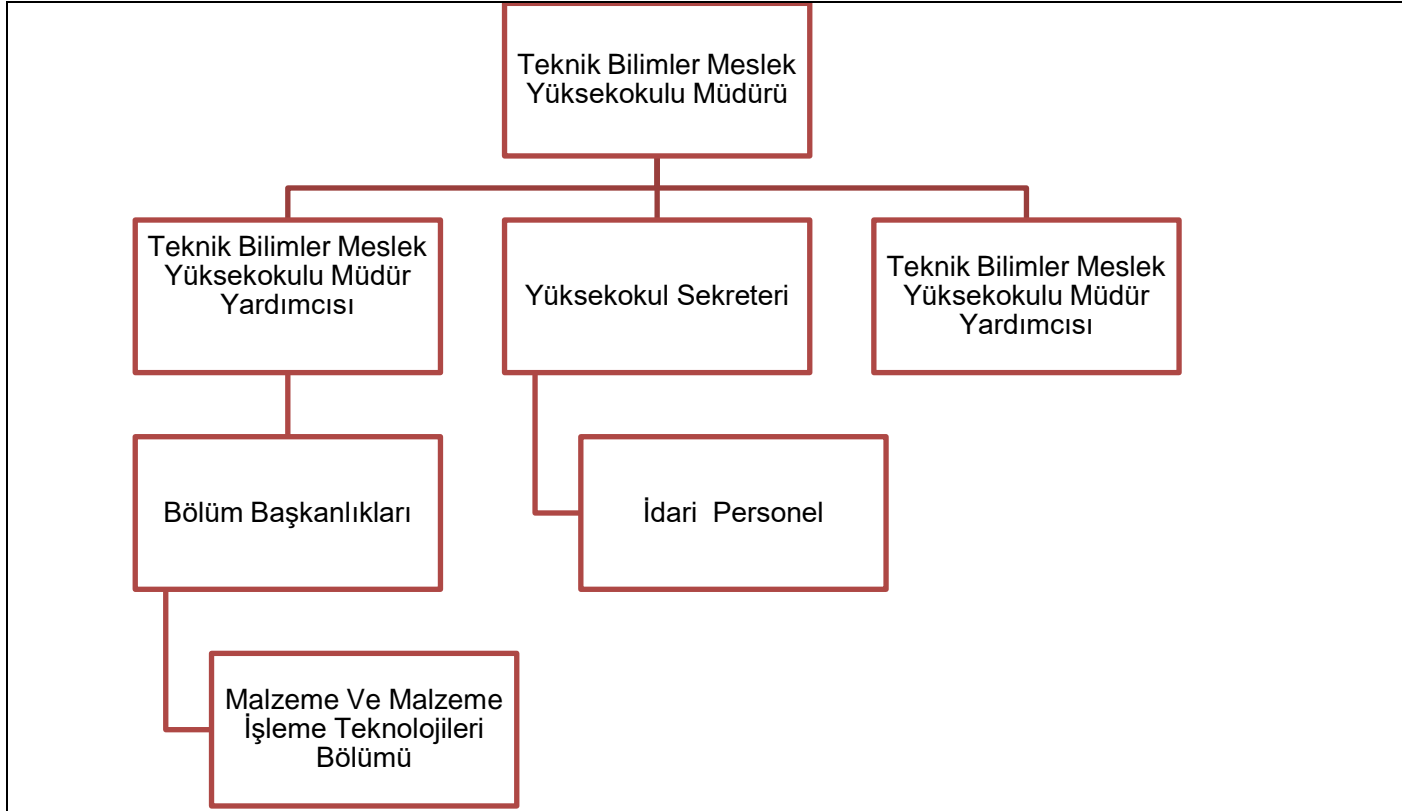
Teknik Bilimler Meslek Yüksekokulu Müdürü

Teknik Bilimler Meslek Yüksekokulu Müdür Yardımcısı

Yüksekokul Sekreteri

Teknik Bilimler Meslek Yüksekokulu Müdür Yardımcısı

Bölüm Başkanlıkları

İdari Personel

Malzeme Ve Malzeme İşleme Teknolojileri Bölümü